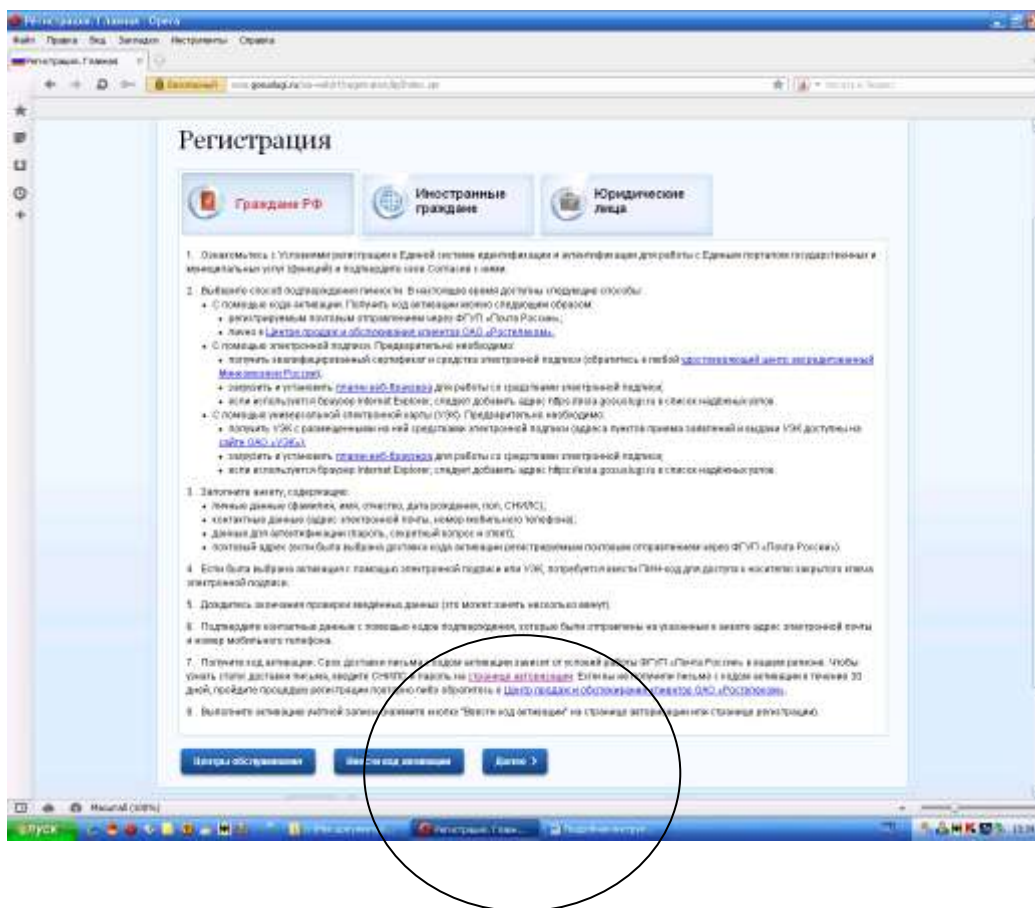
Регистрация. Главная - Opera

Файл Правка Вид Закладки Инструменты Справка

Регистрация. Главная

Безопасный www.gosuslugi.ru/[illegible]

Регистрация

Граждане РФ

Иностранные граждане

Юридические лица

1. Ознакомьтесь с Условиями регистрации в Единой системе идентификации и аутентификации для работы с Единым порталом государственных и муниципальных услуг (функций) и подтвердите свое Согласие с ними.

2. Выберите способ подтверждения личности. В настоящее время доступны следующие способы:
• С помощью кода активации. Получить код активации можно следующим образом:
• регистрируемым почтовым отправлением через ФГУП «Почта России»;
• лично в Центре продаж и обслуживания клиентов ОАО «Ростелеком».
• С помощью электронной подписи. Предварительно необходимо:
• получить квалифицированный сертификат и средства электронной подписи (обратитесь в любой удостоверяющий центр, аккредитованный Минкомсвязи России);
• загрузить и установить плагин веб-браузера для работы со средствами электронной подписи;
• если используется браузер Internet Explorer, следует добавить адрес https://esia.gosuslugi.ru в список надёжных узлов.
• С помощью универсальной электронной карты (УЭК). Предварительно необходимо:
• получить УЭК с размещенными на ней средствами электронной подписи (адреса пунктов приема заявлений и выдачи УЭК доступны на сайте ОАО «УЭК»);
• загрузить и установить плагин веб-браузера для работы со средствами электронной подписи;
• если используется браузер Internet Explorer, следует добавить адрес https://esia.gosuslugi.ru в список надёжных узлов.

3. Заполните анкету, содержащую:
• личные данные (фамилия, имя, отчество, дата рождения, пол, СНИЛС);
• контактные данные (адрес электронной почты, номер мобильного телефона);
• данные для аутентификации (пароль, секретный вопрос и ответ);
• почтовый адрес (если была выбрана доставка кода активации регистрируемым почтовым отправлением через ФГУП «Почта России»).

4. Если была выбрана активация с помощью электронной подписи или УЭК, потребуется ввести ПИН-код для доступа к носителю закрытого ключа электронной подписи.

5. Дождитесь окончания проверки введённых данных (это может занять несколько минут).

6. Подтвердите контактные данные с помощью кодов подтверждения, которые были отправлены на указанные в анкете адрес электронной почты и номер мобильного телефона.

7. Получите код активации. Срок доставки письма с кодом активации зависит от условий работы ФГУП «Почта России» в вашем регионе. Чтобы узнать статус доставки письма, введите СНИЛС и пароль на странице активации. Если вы не получили письмо с кодом активации в течение 30 дней, пройдите процедуру регистрации повторно либо обратитесь в Центр продаж и обслуживания клиентов ОАО «Ростелеком».

8. Выполните активацию учётной записи, нажмите кнопку "Ввести код активации" на странице авторизации или странице регистрации.

Центры обслуживания

Ввести код активации

Далее >

Масштаб (100%)

пуск

Регистрация. Глав...

Подробная инструкция